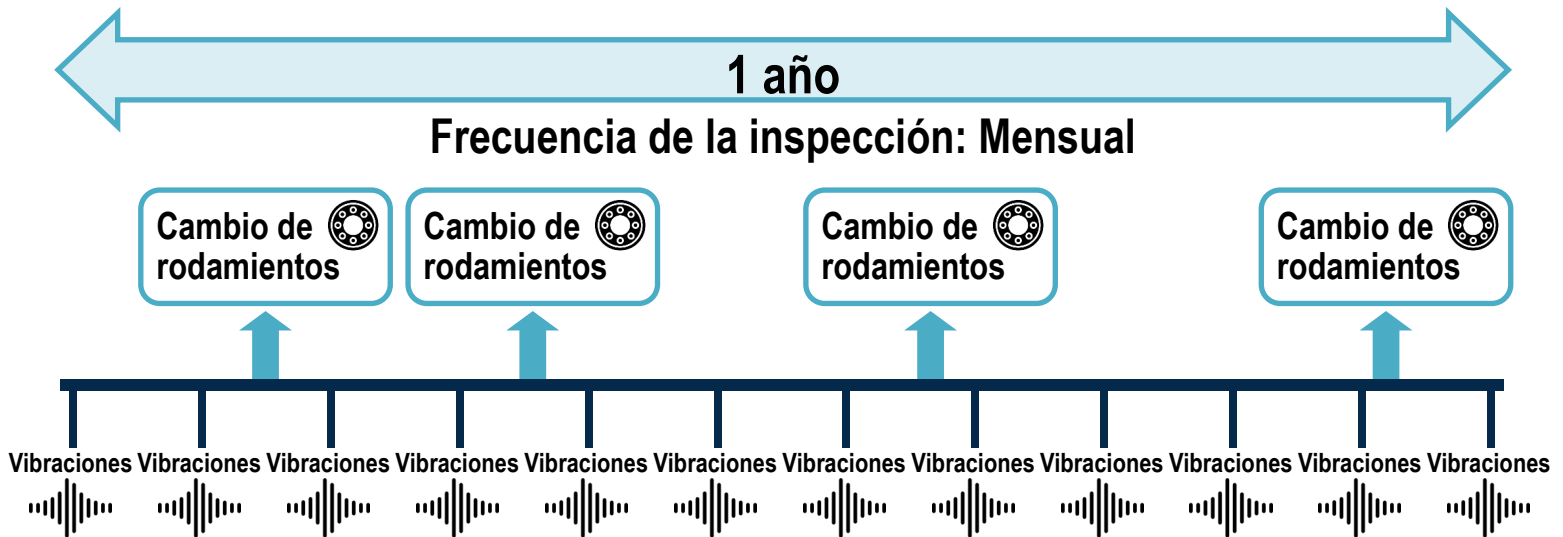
1 año

Frecuencia de la inspección: Mensual

Cambio de rodamientos

Cambio de rodamientos

Cambio de rodamientos

Cambio de rodamientos

Vibraciones Vibraciones Vibraciones Vibraciones Vibraciones Vibraciones Vibraciones Vibraciones Vibraciones Vibraciones Vibraciones Vibraciones